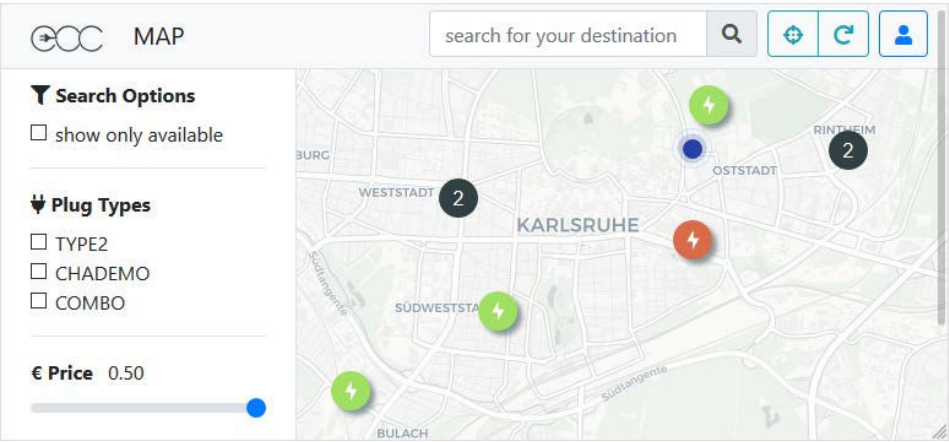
ECC MAP

search for your destination

Search Options
show only available

Plug Types
TYPE2
CHADEMO
COMBO

€ Price 0.50

BURG
WESTSTADT
2
KARLSRUHE
OSTSTADT
RINTHEIM
2
SÜDWESTSTA
Südtangente
Südtangente
BULACH